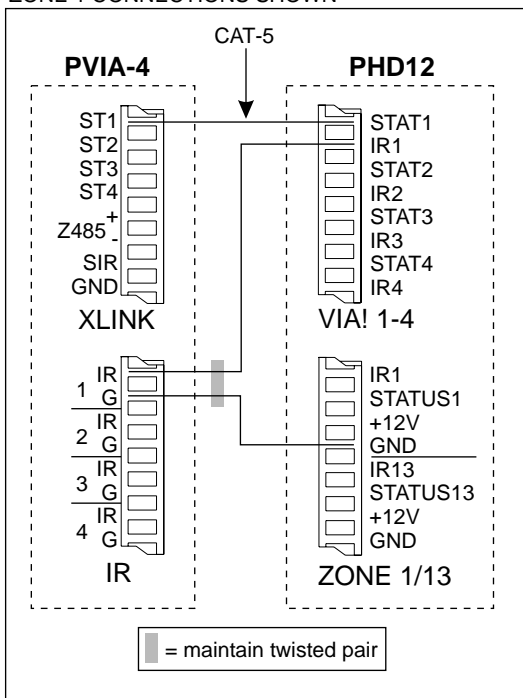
ZONE 1 CONNECTIONS SHOWN

CAT-5

PVIA-4

ST1
ST2
ST3
ST4
Z485 +
-
SIR
GND
XLINK

1 IR
G
2 IR
G
3 IR
G
4 IR
G
IR

PHD12

STAT1
IR1
STAT2
IR2
STAT3
IR3
STAT4
IR4
VIA! 1-4

IR1
STATUS1
+12V
GND
IR13
STATUS13
+12V
GND
ZONE 1/13

= maintain twisted pair